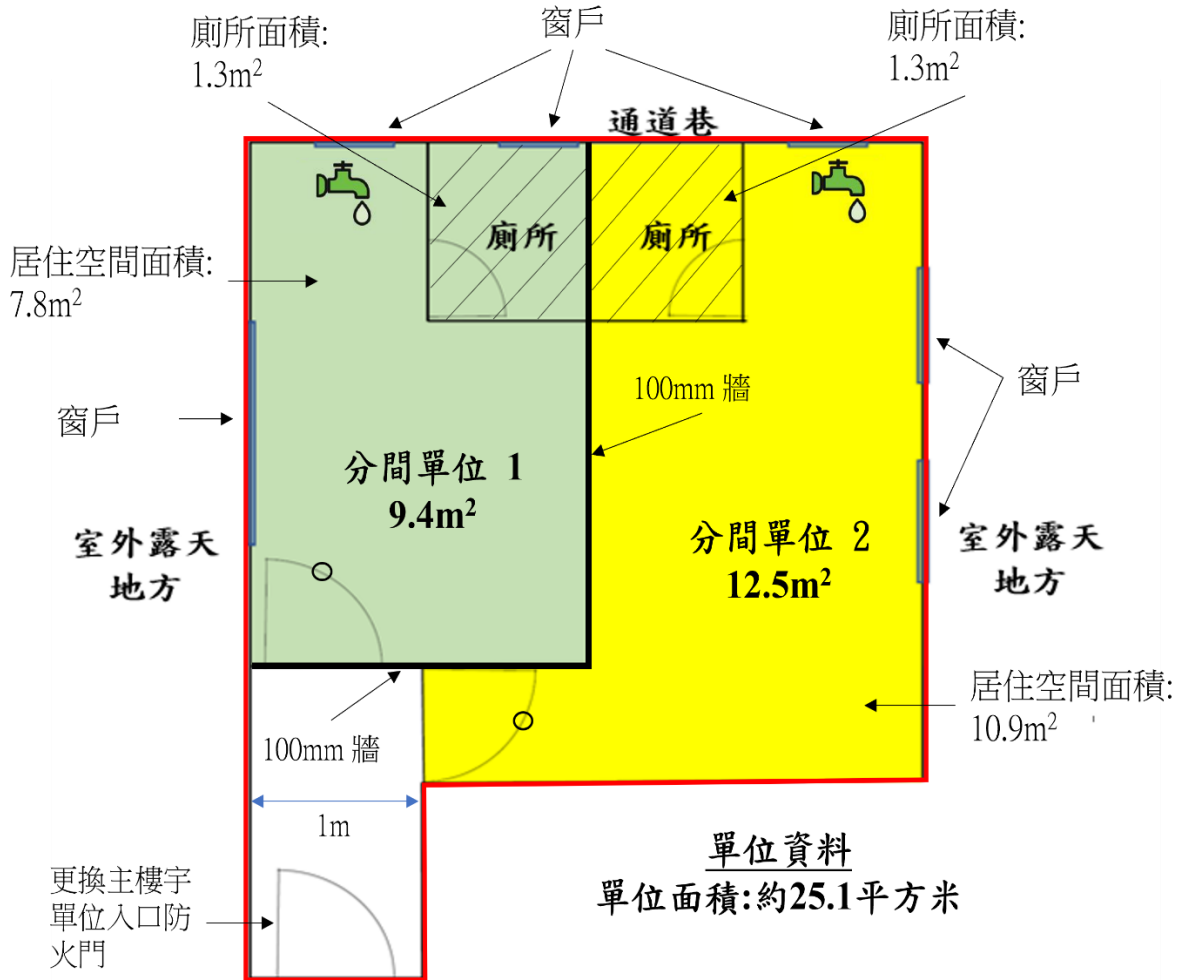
廁所面積:
1.3m$^2$

窗戶

廁所面積:
1.3m$^2$

通道巷

廁所

廁所

居住空間面積:
7.8m$^2$

100mm 牆

窗戶

窗戶

分間單位 1
9.4m$^2$

分間單位 2
12.5m$^2$

室外露天
地方

室外露天
地方

居住空間面積:
10.9m$^2$

100mm 牆

1m

單位資料
單位面積:約25.1平方米

更換主樓宇
單位入口防
火門